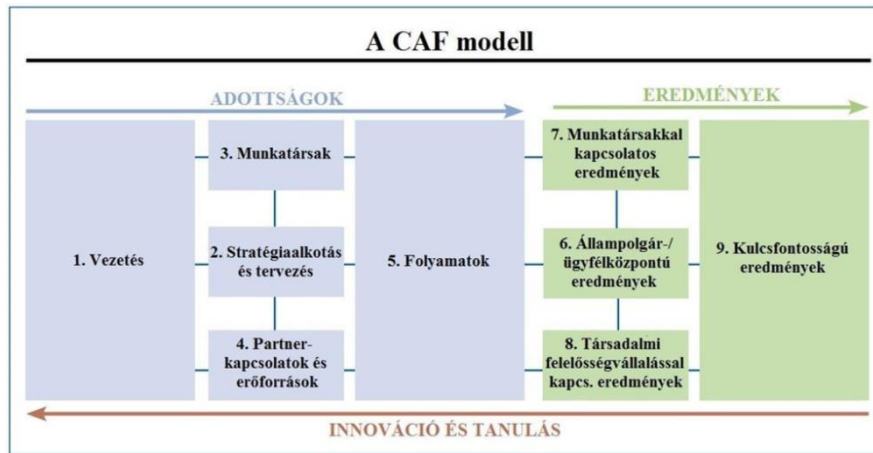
A CAF modell

ADOTTSÁGOK

EREDMÉNYEK

1. Vezetés

3. Munkatársak

2. Stratégiaalkotás és tervezés

4. Partnerkapcsolatok és erőforrások

5. Folyamatok

7. Munkatársakkal kapcsolatos eredmények

6. Állampolgár-/ ügyfélközpontú eredmények

8. Társadalmi felelősségvállalással kapcs. eredmények

9. Kulcsfontosságú eredmények

INNOVÁCIÓ ÉS TANULÁS